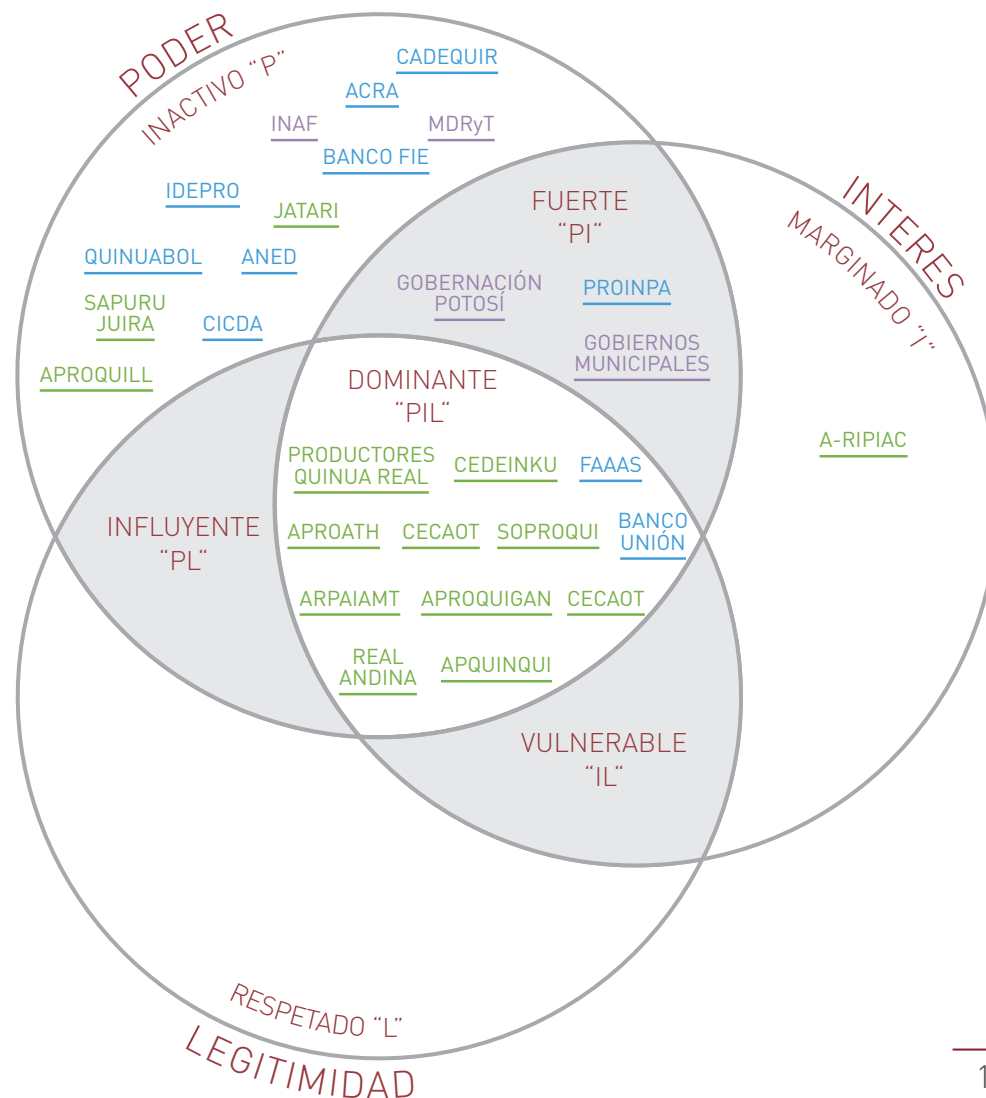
PODER
INACTIVO "P"
CADEQUIR
ACRA
INAF
MDRyT
BANCO FIE
IDEPRO
JATARI
QUINUABOL
ANED
SAPURU JUIRA
CICDA
APROQUILL

INTERES
MARGINADO "I"

FUERTE
"PI"
GOBERNACIÓN POTOSÍ
PROINPA
GOBIERNOS MUNICIPALES

A-RIPIAC

DOMINANTE
"PIL"
PRODUCTORES QUINUA REAL
CEDEINKU
FAAAS
APROATH
CECAOT
SOPROQUI
BANCO UNIÓN
ARPAIAMT
APROQUIGAN
CECAOT
REAL ANDINA
APQUINQUI

INFLUYENTE
"PL"

VULNERABLE
"IL"

RESPETADO "L"
LEGITIMIDAD

1